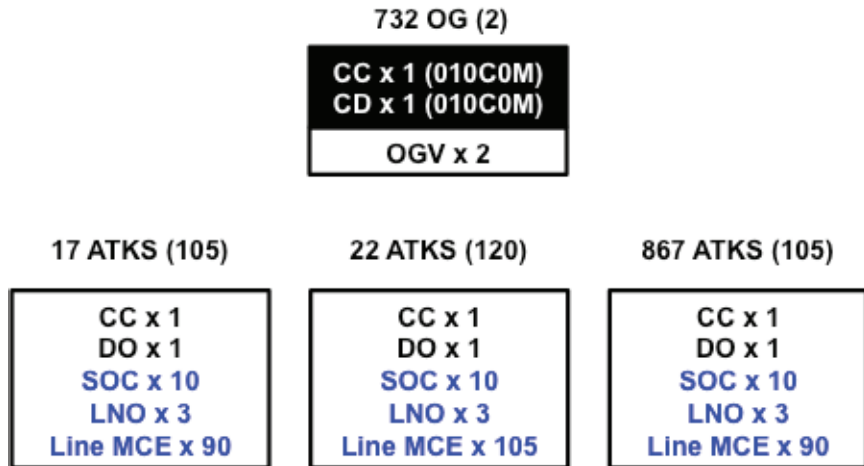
732 OG (2)

CC x 1 (010C0M)
CD x 1 (010C0M)

OGV x 2

17 ATKS (105)

CC x 1
DO x 1
SOC x 10
LNO x 3
Line MCE x 90

22 ATKS (120)

CC x 1
DO x 1
SOC x 10
LNO x 3
Line MCE x 105

867 ATKS (105)

CC x 1
DO x 1
SOC x 10
LNO x 3
Line MCE x 90